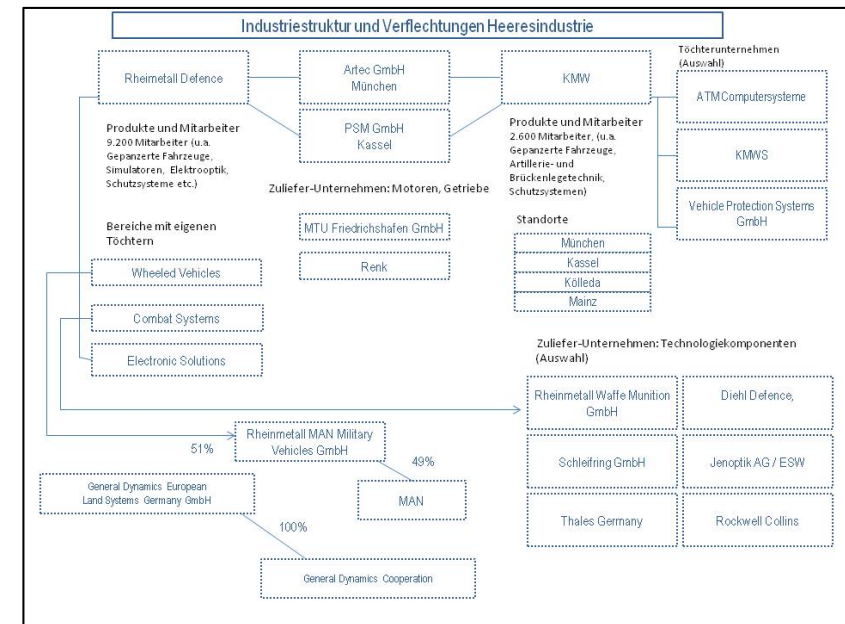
Industriestruktur und Verflechtungen Heeresindustrie

Rheimetall Defence

Artec GmbH München

KMW

Töchterunternehmen (Auswahl)

PSM GmbH Kassel

ATM Computersysteme

Produkte und Mitarbeiter
9.200 Mitarbeiter (u.a. Gepanzerte Fahrzeuge, Simulatoren, Elektrooptik, Schutzsysteme etc.)

Produkte und Mitarbeiter
2.600 Mitarbeiter, (u.a. Gepanzerte Fahrzeuge, Artillerie- und Brückenlegetechnik, Schutzsystemen)

KMWS

Zuliefer-Unternehmen: Motoren, Getriebe

Vehicle Protection Systems GmbH

Bereiche mit eigenen Töchtern

MTU Friedrichshafen GmbH

Standorte

München

Kassel

Kölleda

Mainz

Renk

Wheeled Vehicles

Combat Systems

Electronic Solutions

Zuliefer-Unternehmen: Technologiekomponenten (Auswahl)

Rheinmetall Waffe Munition GmbH

Diehl Defence,

51%

Rheinmetall MAN Military Vehicles GmbH

49%

Schleifring GmbH

Jenoptik AG / ESW

General Dynamics European Land Systems Germany GmbH

MAN

100%

Thales Germany

Rockwell Collins

General Dynamics Cooperation